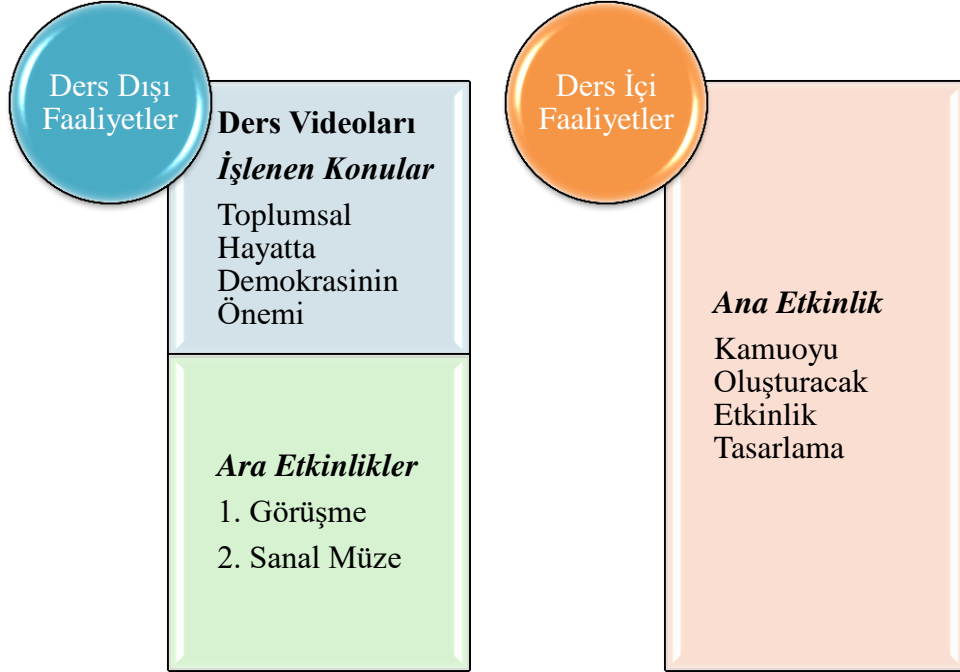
Ders Dışı Faaliyetler

**Ders Videoları**

***İşlenen Konular***

Toplumsal Hayatta Demokrasinin Önemi

***Ara Etkinlikler***

1. Görüşme
2. Sanal Müze

Ders İçi Faaliyetler

***Ana Etkinlik***

Kamuoyu Oluşturacak Etkinlik Tasarlama